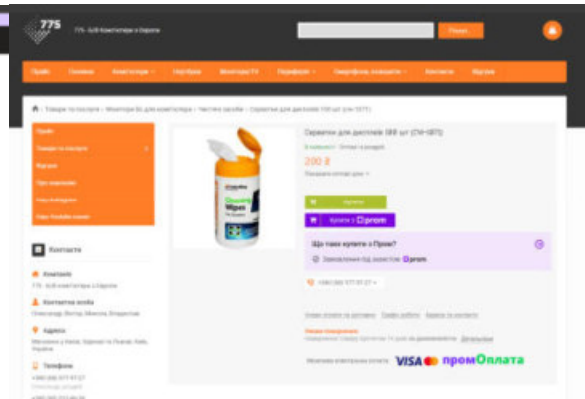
775

775 - Б/В Комп'ютери з Європи

Пошук

Прайс Головна Комп'ютери Ноутбуки Монітори ТV Периферія Смартфони, планшети Контакти Відгуки

Товари та послуги › Монітори б/у для комп'ютера › Чистячі засоби › Серветки для дисплеїв 100 шт (CW-1077)

Прайс
Товари та послуги
Відгуки
Про компанію
Наші Youtube канал

Контакти

Компанія
775 - Б/В Комп'ютери з Європи

Контактна особа

Адреса

Телефони
+380 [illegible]

Серветки для дисплеїв 100 шт (CW-1077)

В наявності

200 ₴

Купити

Купити з prom

Що таке купити з Пром?

Замовлення під захистом prom

+380 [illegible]

Visa промОплата